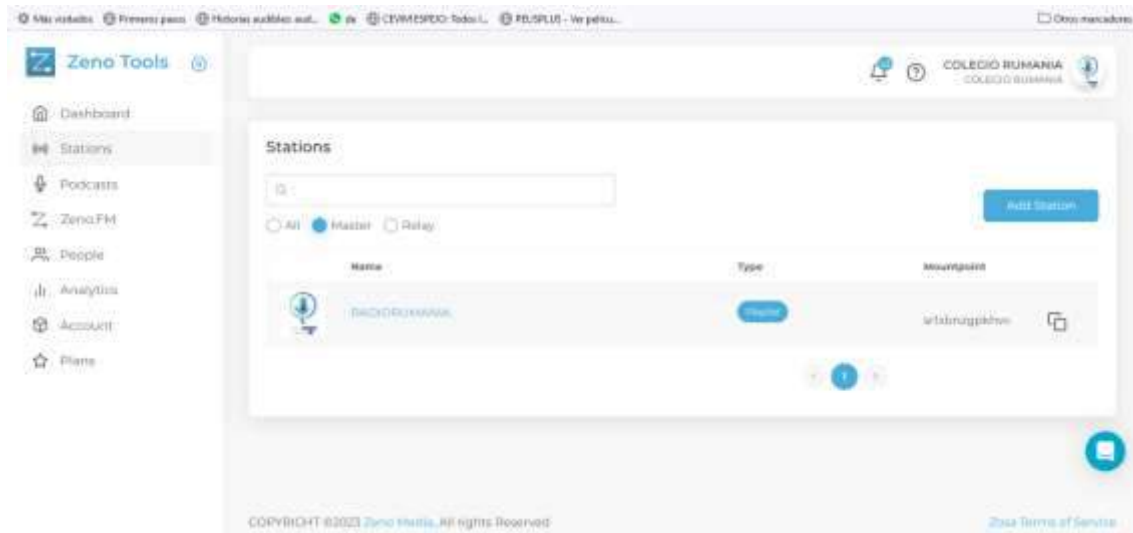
Más visitados Primeros pasos Historias audibles aud... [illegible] CEVMESPEIO Todos l... PELISPLUS - Ver pelícu... Otros marcadores

Zeno Tools

Dashboard
Stations
Podcasts
Zeno.FM
People
Analytics
Account
Plans

COLEGIO RUMANIA
COLEGIO RUMANIA

Stations

All Master Relay

Add Station

| Name | Type | Mountpoint |
|---|---|---|
| RADIORUMANIA | Master | w1sbnzgpkhm |

1

COPYRIGHT ©2023 Zeno Media. All rights Reserved

Zeno Terms of Service